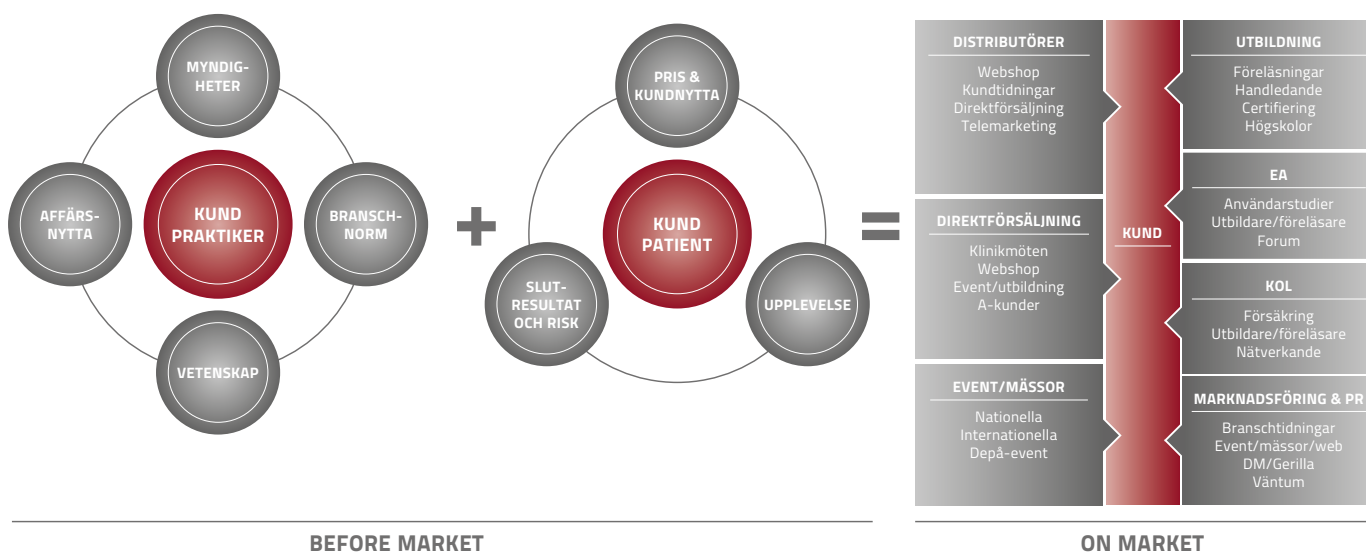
MYNDIGHETER

AFFÄRSNYTTA

KUND PRAKTIKER

BRANSCHNORM

VETENSKAP

+

PRIS & KUNDNYTTA

KUND PATIENT

SLUTRESULTAT OCH RISK

UPPLEVELSE

=

DISTRIBUTÖRER

Webshop
Kundtidningar
Direktförsäljning
Telemarketing

DIREKTFÖRSÄLJNING

Klinikmöten
Webshop
Event/utbildning
A-kunder

EVENT/MÄSSOR

Nationella
Internationella
Depå-event

KUND

UTBILDNING

Föreläsningar
Handledande
Certifiering
Högskolor

EA

Användarstudier
Utbildare/föreläsare
Forum

KOL

Försäkring
Utbildare/föreläsare
Nätverkande

MARKNADSFÖRING & PR

Branschtidningar
Event/mässor/web
DM/Gerilla
Väntum

BEFORE MARKET

ON MARKET